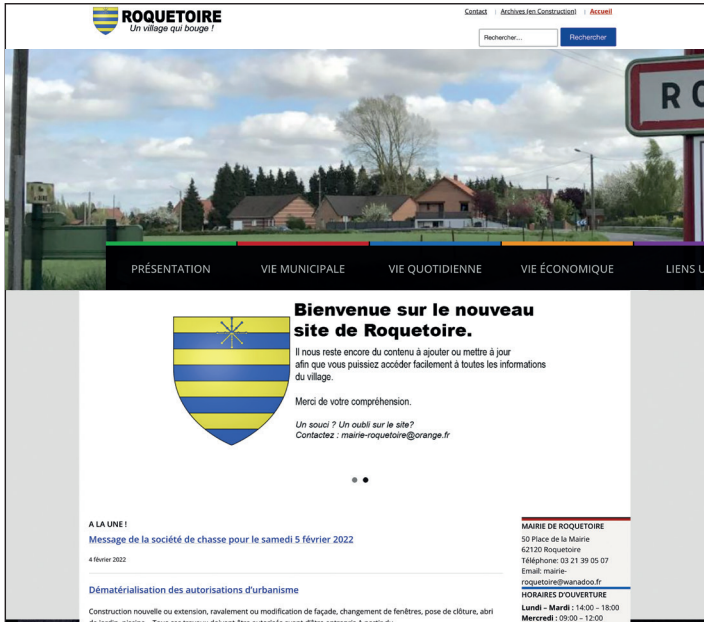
ROQUETOIRE
Un village qui bouge !

Contact | Archives (en Construction) | Accueil

Rechercher...
Rechercher

RO

PRÉSENTATION
VIE MUNICIPALE
VIE QUOTIDIENNE
VIE ÉCONOMIQUE
LIENS U

Bienvenue sur le nouveau site de Roquetoire.

Il nous reste encore du contenu à ajouter ou mettre à jour afin que vous puissiez accéder facilement à toutes les informations du village.

Merci de votre compréhension.

Un souci ? Un oubli sur le site?
Contactez : mairie-roquetoire@orange.fr

A LA UNE !
Message de la société de chasse pour le samedi 5 février 2022
4 février 2022

Dématérialisation des autorisations d'urbanisme

Construction nouvelle ou extension, ravalement ou modification de façade, changement de fenêtres, pose de clôture, abri de jardin, piscine... Tous ces travaux doivent être autorisés avant d'être entrepris A partir du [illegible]

MAIRIE DE ROQUETOIRE
50 Place de la Mairie
62120 Roquetoire
Téléphone: 03 21 39 05 07
Email: mairie-roquetoire@wanadoo.fr

HORAIRES D'OUVERTURE
Lundi – Mardi : 14:00 – 18:00
Mercredi : 09:00 – 12:00